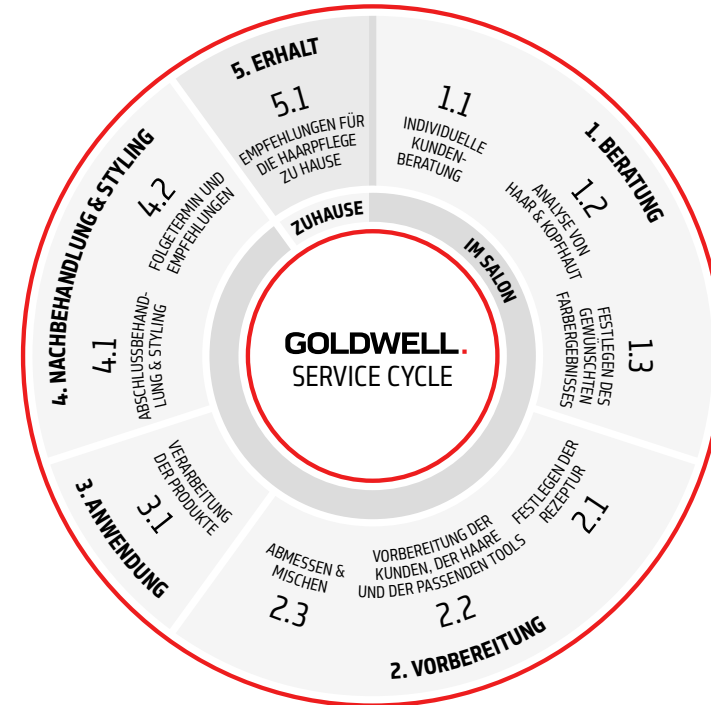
GOLDWELL.
SERVICE CYCLE

ZUHAUSE

IM SALON

1. BERATUNG

1.1
INDIVIDUELLE KUNDENBERATUNG

1.2
ANALYSE VON HAAR & KOPFHAUT

1.3
FESTLEGEN DES GEWÜNSCHTEN FARBERGEBNISSES

2. VORBEREITUNG

2.1
FESTLEGEN DER REZEPTUR

2.2
VORBEREITUNG DER KUNDEN, DER HAARE UND DER PASSENDEN TOOLS

2.3
ABMESSEN & MISCHEN

3. ANWENDUNG

3.1
VERARBEITUNG DER PRODUKTE

4. NACHBEHANDLUNG & STYLING

4.1
ABSCHLUSSBEHANDLUNG & STYLING

4.2
FOLGETERMIN UND EMPFEHLUNGEN

5. ERHALT

5.1
EMPFEHLUNGEN FÜR DIE HAARPFLEGE ZU HAUSE